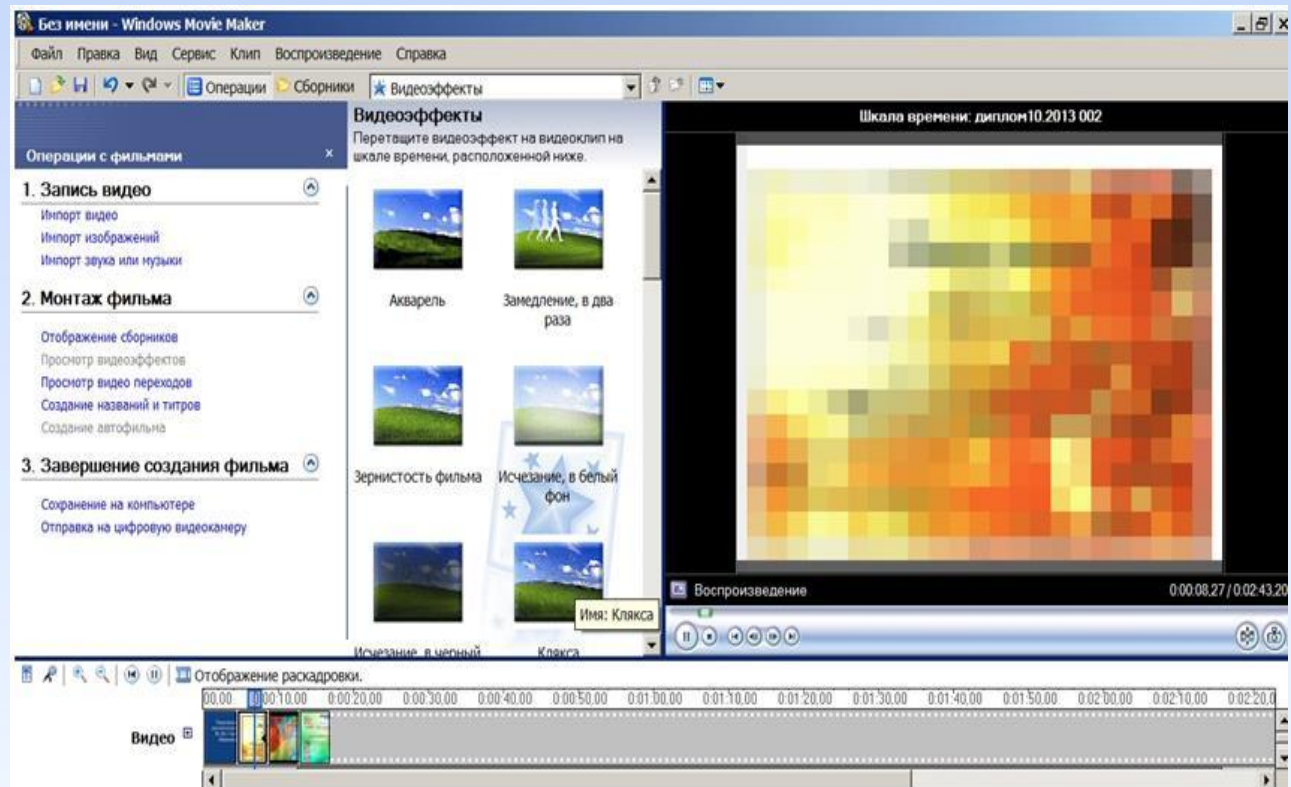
Без имени - Windows Movie Maker

Файл Правка Вид Сервис Клип Воспроизведение Справка

Операции Сборники Видеоэффекты

Операции с фильмами

1. Запись видео

Импорт видео
Импорт изображений
Импорт звука или музыки

2. Монтаж фильма

Отображение сборников
Просмотр видеоэффектов
Просмотр видео переходов
Создание названий и титров
Создание автофильма

3. Завершение создания фильма

Сохранение на компьютере
Отправка на цифровую видеокамеру

Видеоэффекты

Перетащите видеоэффект на видеоклип на шкале времени, расположенной ниже.

Акварель

Замедление, в два раза

Зернистость фильма

Исчезание, в белый фон

Исчезание, в черный

Клякса

Имя: Клякса

Шкала времени: диплом10.2013 002

Воспроизведение

0:00:08,27 / 0:02:43,20

Отображение раскадровки.

00,00 0:00:10,00 0:00:20,00 0:00:30,00 0:00:40,00 0:00:50,00 0:01:00,00 0:01:10,00 0:01:20,00 0:01:30,00 0:01:40,00 0:01:50,00 0:02:00,00 0:02:10,00 0:02:20,0

Видео